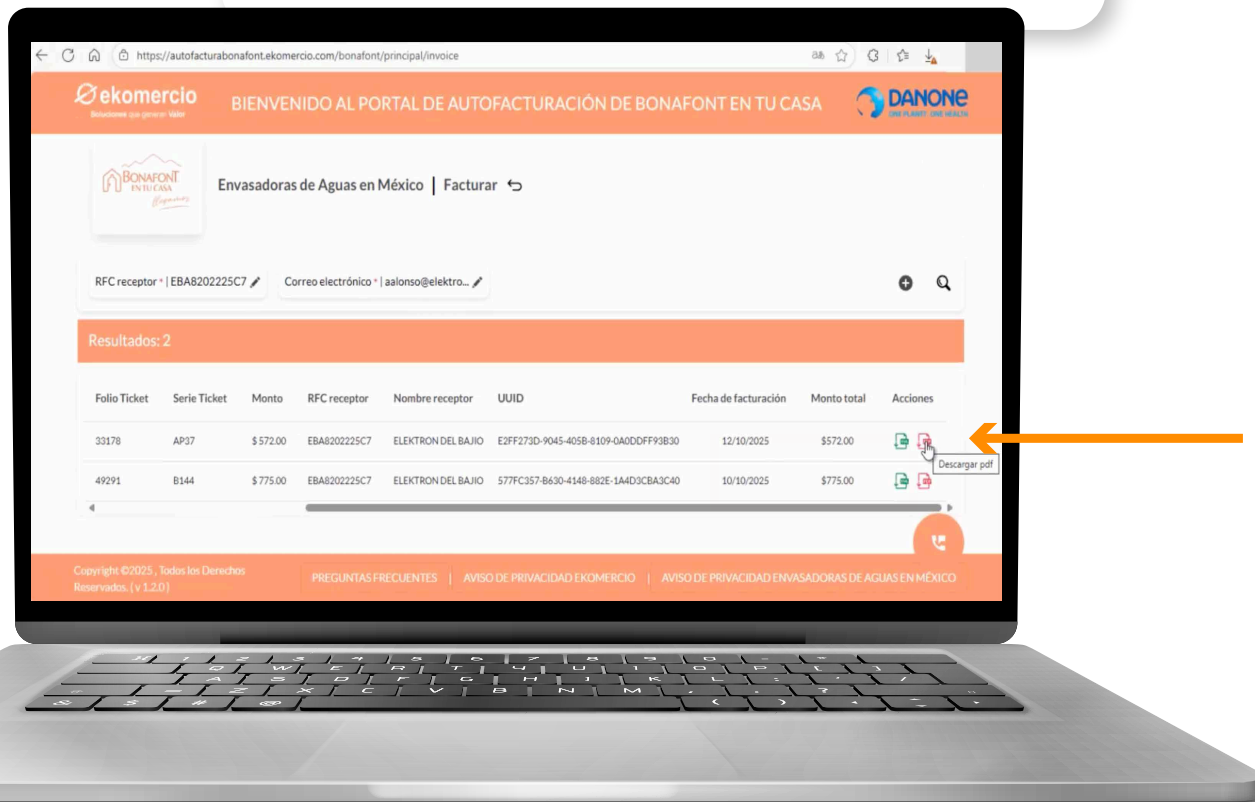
https://autofacturabonafont.ekomercio.com/bonafont/principal/invoice

ekomercio
Soluciones que generan valor

BIENVENIDO AL PORTAL DE AUTOFACTURACIÓN DE BONAFONT EN TU CASA

DANONE
ONE PLANET. ONE HEALTH

BONAFONT EN TU CASA

Envasadoras de Aguas en México | Facturar

RFC receptor * | EBA8202225C7

Correo electrónico * | aalonso@elektro...

Resultados: 2

| Folio Ticket | Serie Ticket | Monto | RFC receptor | Nombre receptor | UUID | Fecha de facturación | Monto total | Acciones |
|---|---|---|---|---|---|---|---|---|
| 33178 | AP37 | $ 572.00 | EBA8202225C7 | ELEKTRON DEL BAJIO | E2FF273D-9045-405B-8109-0A0DDFF93B30 | 12/10/2025 | $572.00 | |
| 49291 | B144 | $ 775.00 | EBA8202225C7 | ELEKTRON DEL BAJIO | 577FC357-B630-4148-882E-1A4D3CBA3C40 | 10/10/2025 | $775.00 | |

Descargar pdf

Copyright ©2025 , Todos los Derechos Reservados. ( v 1.2.0 )

PREGUNTAS FRECUENTES | AVISO DE PRIVACIDAD EKOMERCIO | AVISO DE PRIVACIDAD ENVASADORAS DE AGUAS EN MÉXICO